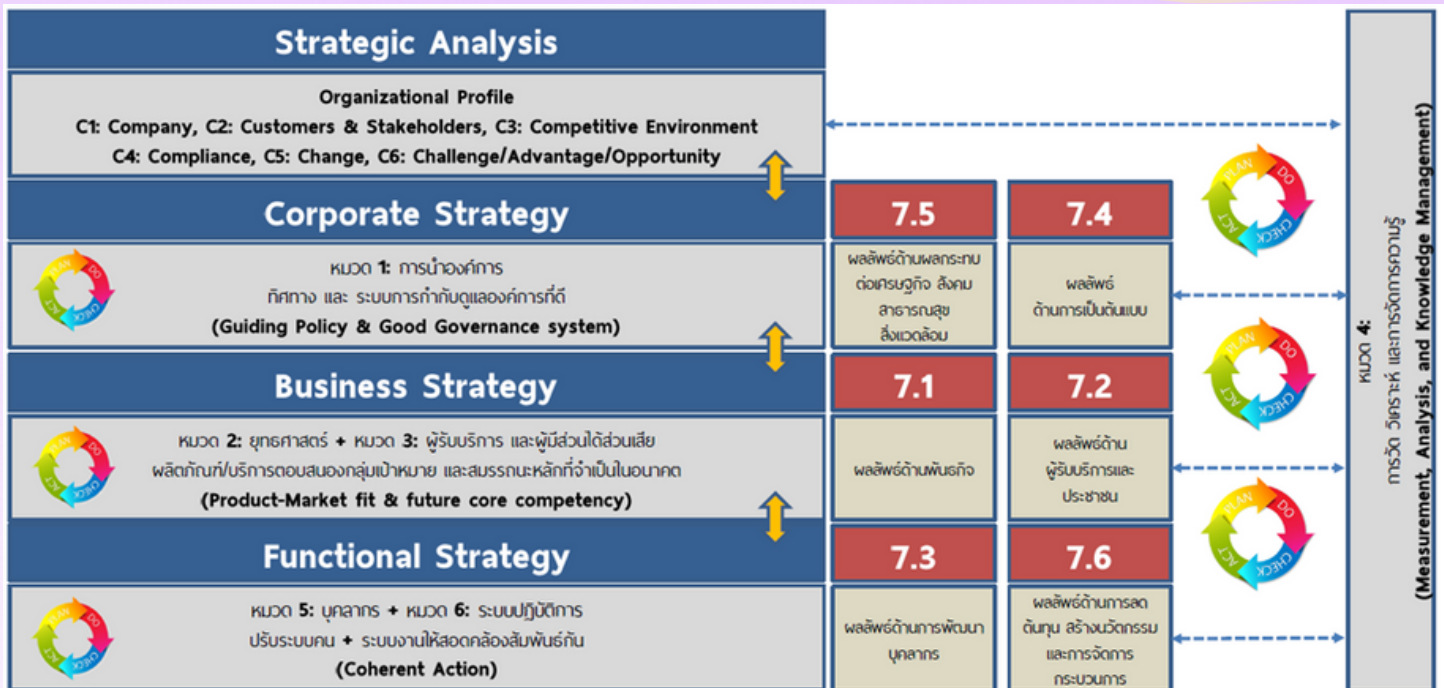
Strategic Analysis

Organizational Profile
C1: Company, C2: Customers & Stakeholders, C3: Competitive Environment
C4: Compliance, C5: Change, C6: Challenge/Advantage/Opportunity

Corporate Strategy

PLAN DO CHECK ACT

หมวด 1: การนำองค์การ
ทิศทาง และ ระบบการกำกับดูแลองค์การที่ดี
(Guiding Policy & Good Governance system)

7.5
ผลลัพธ์ด้านผลกระทบต่อเศรษฐกิจ สังคม สาธารณสุข สิ่งแวดล้อม

7.4
ผลลัพธ์ด้านการเป็นต้นแบบ

Business Strategy

PLAN DO CHECK ACT

หมวด 2: ยุทธศาสตร์ + หมวด 3: ผู้รับบริการ และผู้มีส่วนได้ส่วนเสีย
ผลิตภัณฑ์/บริการตอบสนองกลุ่มเป้าหมาย และสมรรถนะหลักที่จำเป็นในอนาคต
(Product-Market fit & future core competency)

7.1
ผลลัพธ์ด้านพันธกิจ

7.2
ผลลัพธ์ด้านผู้รับบริการและประชาชน

Functional Strategy

PLAN DO CHECK ACT

หมวด 5: บุคลากร + หมวด 6: ระบบปฏิบัติการ
ปรับระบบคน + ระบบงานให้สอดคล้องสัมพันธ์กัน
(Coherent Action)

7.3
ผลลัพธ์ด้านการพัฒนาบุคลากร

7.6
ผลลัพธ์ด้านการลดต้นทุน สร้างนวัตกรรม และการจัดการกระบวนการ

PLAN DO CHECK ACT
PLAN DO CHECK ACT
PLAN DO CHECK ACT

หมวด 4:
การวัด วิเคราะห์ และการจัดการความรู้
(Measurement, Analysis, and Knowledge Management)